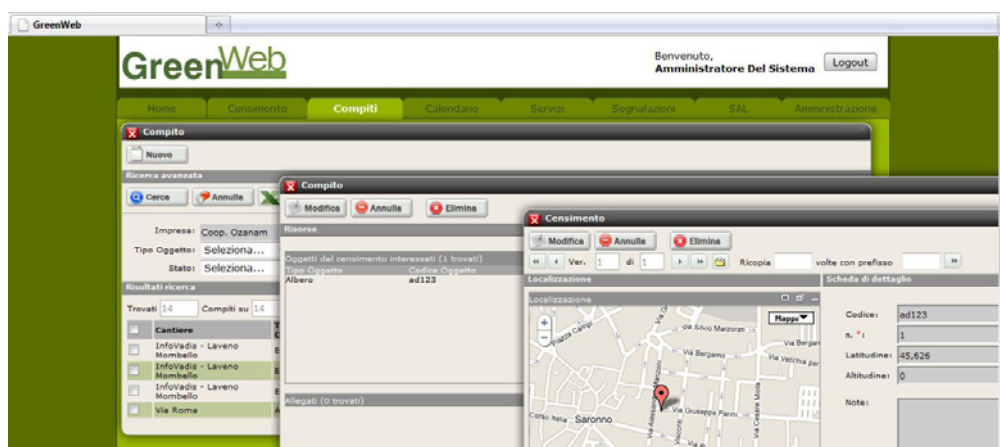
GreenWeb

GreenWeb

Benvenuto,
Amministratore Del Sistema

Logout

Home | Censimento | Compiti | Calendario | Servizi | Segnalazioni | SAL | Amministrazione

Compito

Nuovo

Ricerca avanzata

Cerca | Annulla

Impresa: Coop. Ozanam
Tipo Oggetto: Seleziona...
Stato: Seleziona...

Risultati ricerca

Trovati 14 Compiti su 14

| | Cantiere |
|---|---|
| | InfoVadis - Laveno Mombello |
| | InfoVadis - Laveno Mombello |
| | InfoVadis - Laveno Mombello |
| | Via Roma |

Compito

Modifica | Annulla | Elimina

Risorse

Oggetti del censimento interessati (1 trovati)

| Tipo Oggetto | Codice Oggetto |
|---|---|
| Albero | ad123 |

Allegati (0 trovati)

Censimento

Modifica | Annulla | Elimina

Ver. 1 di 1 Ricopia volte con prefisso

Localizzazione

Localizzazione

Mappa

Via Silvio Manzoni
Piazza Carugi
Via Bergamo
Via Bergam
Via Vecchia per
Via Giuseppe Parini
Corso Italia
Saronno

Scheda di dettaglio

Codice: ad123
n. *: 1
Latitudine: 45,626
Altitudine: 0
Note: